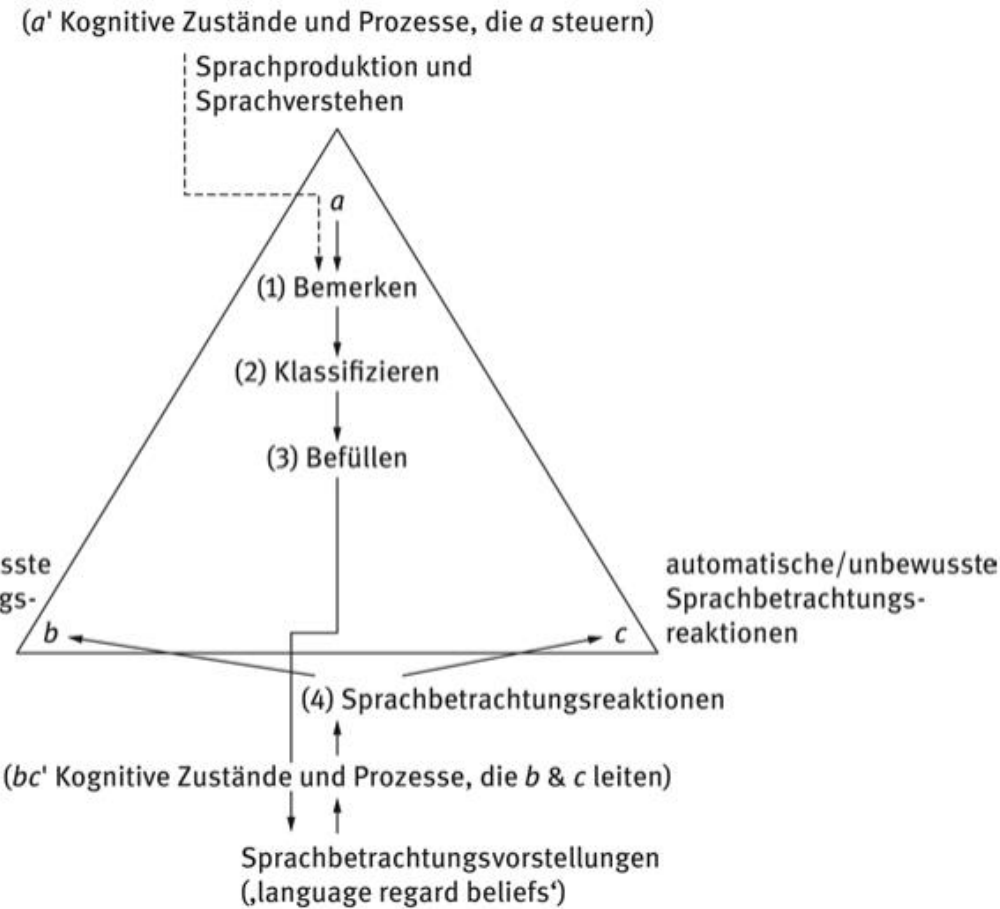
(a' Kognitive Zustände und Prozesse, die a steuern)

Sprachproduktion und Sprachverstehen

a

(1) Bemerken

(2) Klassifizieren

(3) Befüllen

sste

gs-

b

automatische/unbewusste Sprachbetrachtungsreaktionen

c

(4) Sprachbetrachtungsreaktionen

(bc' Kognitive Zustände und Prozesse, die b & c leiten)

Sprachbetrachtungsvorstellungen (‚language regard beliefs')